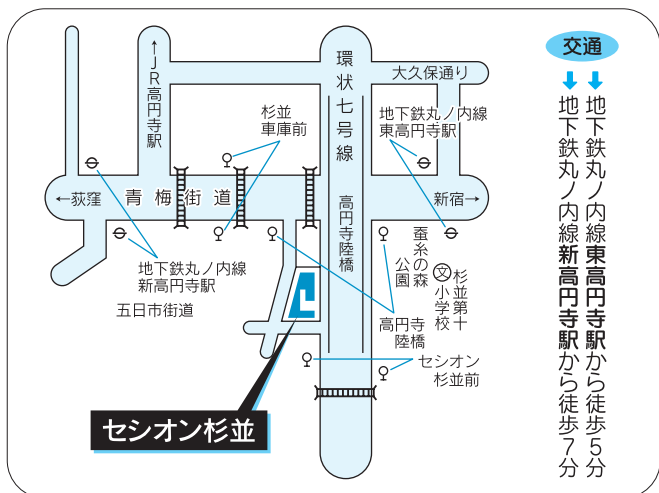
交通

地下鉄丸ノ内線東高円寺駅から徒歩5分

地下鉄丸ノ内線新高円寺駅から徒歩7分

↑JR高円寺駅

環状七号線

大久保通り

杉並車庫前

地下鉄丸ノ内線東高円寺駅

←荻窪

青梅街道

新宿→

高円寺陸橋

蚕糸の森公園

杉並第十小学校

地下鉄丸ノ内線新高円寺駅

五日市街道

高円寺陸橋

セシオン杉並前

セシオン杉並